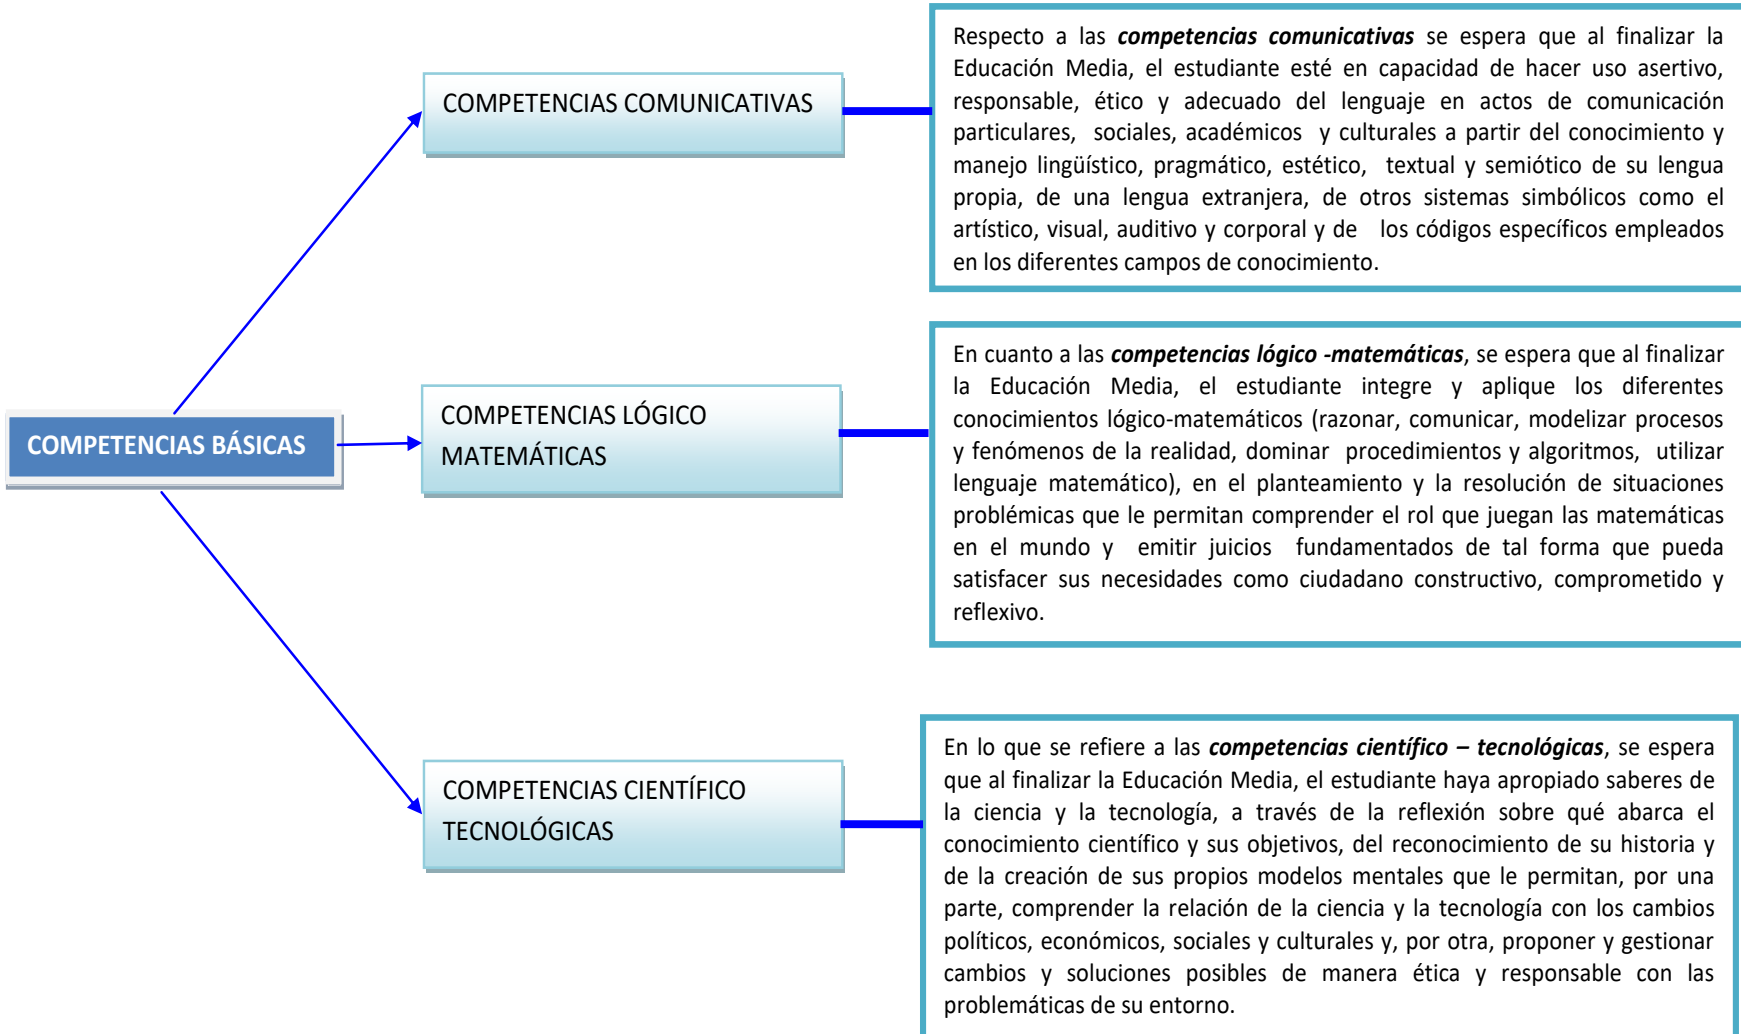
COMPETENCIAS BÁSICAS

COMPETENCIAS COMUNICATIVAS

Respecto a las ***competencias comunicativas*** se espera que al finalizar la Educación Media, el estudiante esté en capacidad de hacer uso asertivo, responsable, ético y adecuado del lenguaje en actos de comunicación particulares, sociales, académicos y culturales a partir del conocimiento y manejo lingüístico, pragmático, estético, textual y semiótico de su lengua propia, de una lengua extranjera, de otros sistemas simbólicos como el artístico, visual, auditivo y corporal y de los códigos específicos empleados en los diferentes campos de conocimiento.

COMPETENCIAS LÓGICO MATEMÁTICAS

En cuanto a las ***competencias lógico -matemáticas***, se espera que al finalizar la Educación Media, el estudiante integre y aplique los diferentes conocimientos lógico-matemáticos (razonar, comunicar, modelizar procesos y fenómenos de la realidad, dominar procedimientos y algoritmos, utilizar lenguaje matemático), en el planteamiento y la resolución de situaciones problémicas que le permitan comprender el rol que juegan las matemáticas en el mundo y emitir juicios fundamentados de tal forma que pueda satisfacer sus necesidades como ciudadano constructivo, comprometido y reflexivo.

COMPETENCIAS CIENTÍFICO TECNOLÓGICAS

En lo que se refiere a las ***competencias científico – tecnológicas***, se espera que al finalizar la Educación Media, el estudiante haya apropiado saberes de la ciencia y la tecnología, a través de la reflexión sobre qué abarca el conocimiento científico y sus objetivos, del reconocimiento de su historia y de la creación de sus propios modelos mentales que le permitan, por una parte, comprender la relación de la ciencia y la tecnología con los cambios políticos, económicos, sociales y culturales y, por otra, proponer y gestionar cambios y soluciones posibles de manera ética y responsable con las problemáticas de su entorno.